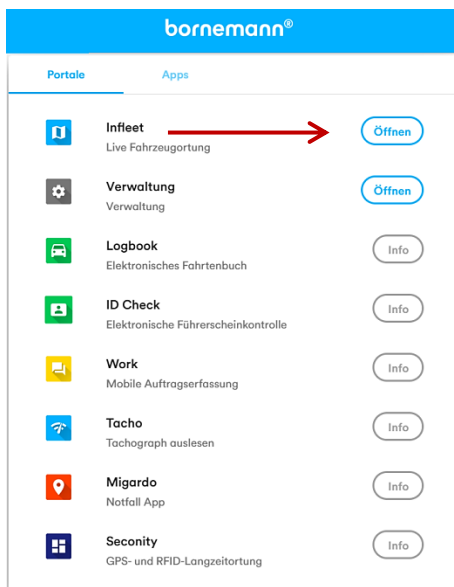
bornemann®

Portale

Apps

Infleet
Live Fahrzeugortung

Öffnen

Verwaltung
Verwaltung

Öffnen

Logbook
Elektronisches Fahrtenbuch

Info

ID Check
Elektronische Führerscheinkontrolle

Info

Work
Mobile Auftragserfassung

Info

Tacho
Tachograph auslesen

Info

Migardo
Notfall App

Info

Seconity
GPS- und RFID-Langzeitortung

Info